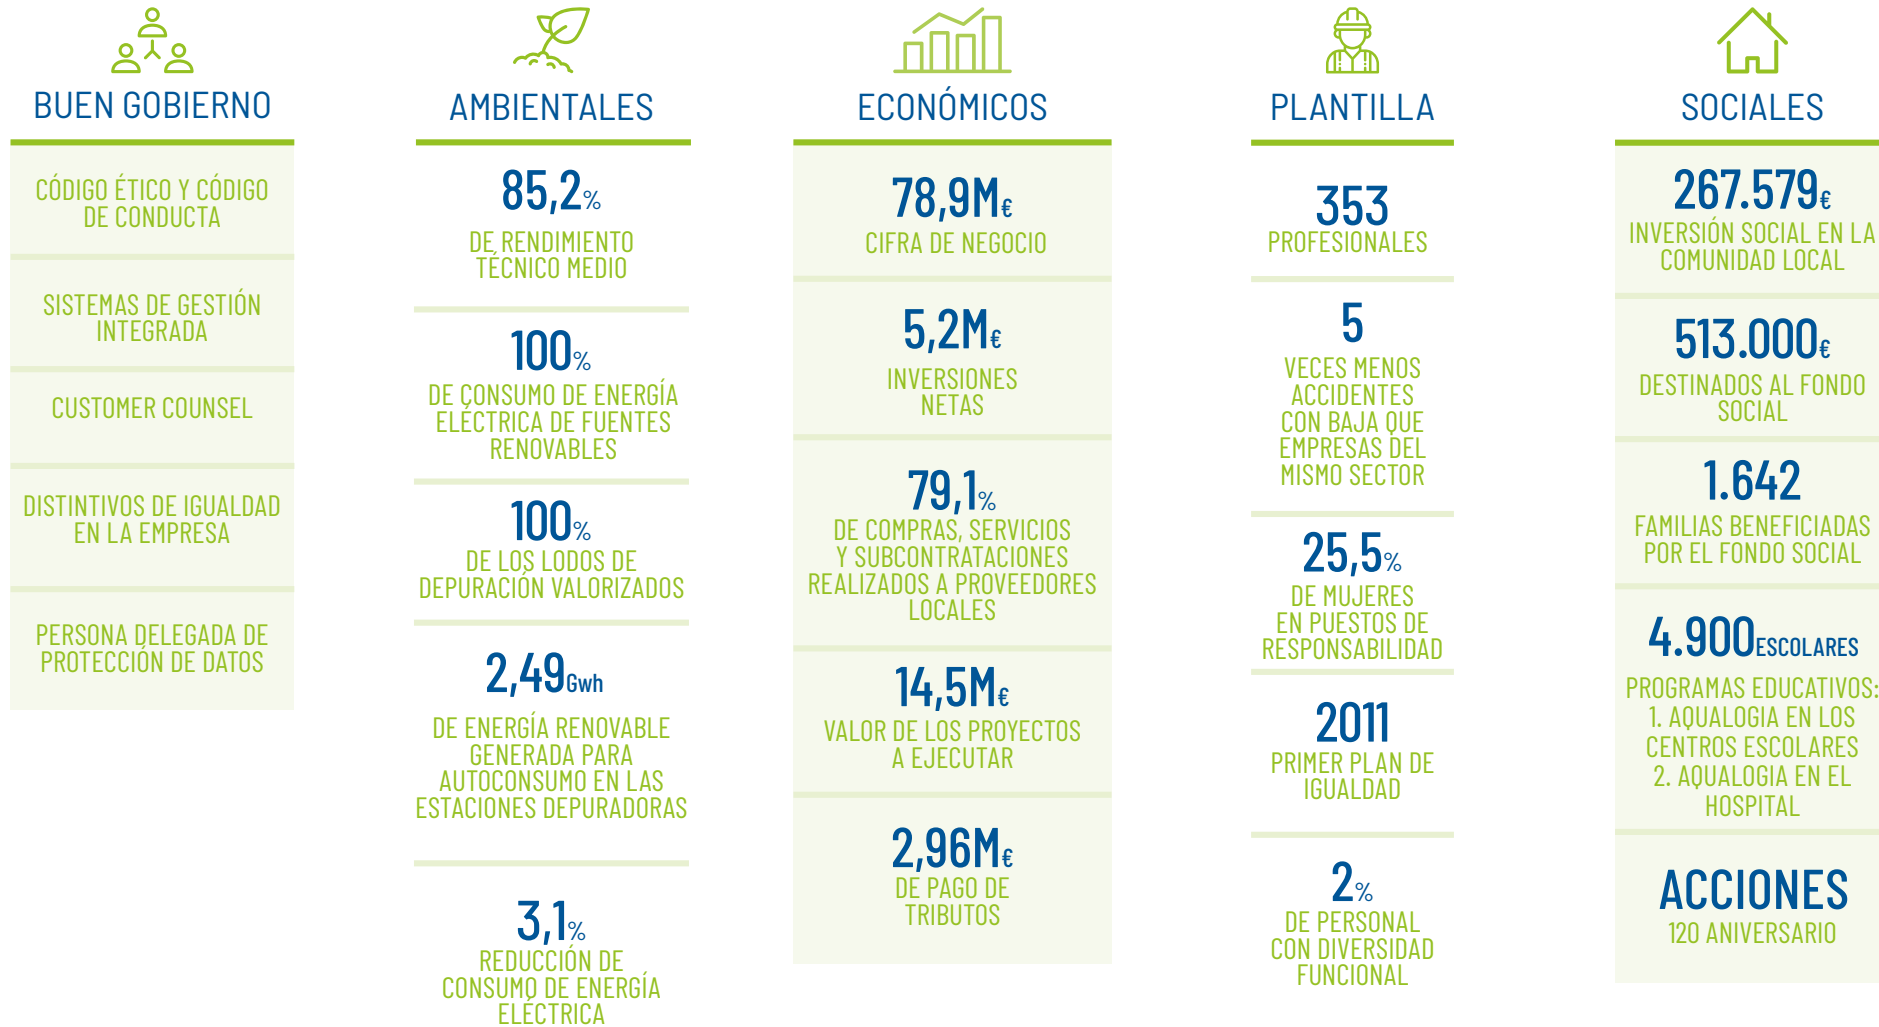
BUEN GOBIERNO

CÓDIGO ÉTICO Y CÓDIGO DE CONDUCTA

SISTEMAS DE GESTIÓN INTEGRADA

CUSTOMER COUNSEL

DISTINTIVOS DE IGUALDAD EN LA EMPRESA

PERSONA DELEGADA DE PROTECCIÓN DE DATOS

AMBIENTALES

85,2%
DE RENDIMIENTO TÉCNICO MEDIO

100%
DE CONSUMO DE ENERGÍA ELÉCTRICA DE FUENTES RENOVABLES

100%
DE LOS LODOS DE DEPURACIÓN VALORIZADOS

2,49Gwh
DE ENERGÍA RENOVABLE GENERADA PARA AUTOCONSUMO EN LAS ESTACIONES DEPURADORAS

3,1%
REDUCCIÓN DE CONSUMO DE ENERGÍA ELÉCTRICA

ECONÓMICOS

78,9M€
CIFRA DE NEGOCIO

5,2M€
INVERSIONES NETAS

79,1%
DE COMPRAS, SERVICIOS Y SUBCONTRATACIONES REALIZADOS A PROVEEDORES LOCALES

14,5M€
VALOR DE LOS PROYECTOS A EJECUTAR

2,96M€
DE PAGO DE TRIBUTOS

PLANTILLA

353
PROFESIONALES

5
VECES MENOS ACCIDENTES CON BAJA QUE EMPRESAS DEL MISMO SECTOR

25,5%
DE MUJERES EN PUESTOS DE RESPONSABILIDAD

2011
PRIMER PLAN DE IGUALDAD

2%
DE PERSONAL CON DIVERSIDAD FUNCIONAL

SOCIALES

267.579€
INVERSIÓN SOCIAL EN LA COMUNIDAD LOCAL

513.000€
DESTINADOS AL FONDO SOCIAL

1.642
FAMILIAS BENEFICIADAS POR EL FONDO SOCIAL

4.900ESCOLARES
PROGRAMAS EDUCATIVOS:
1. AQUALOGIA EN LOS CENTROS ESCOLARES
2. AQUALOGIA EN EL HOSPITAL

ACCIONES
120 ANIVERSARIO